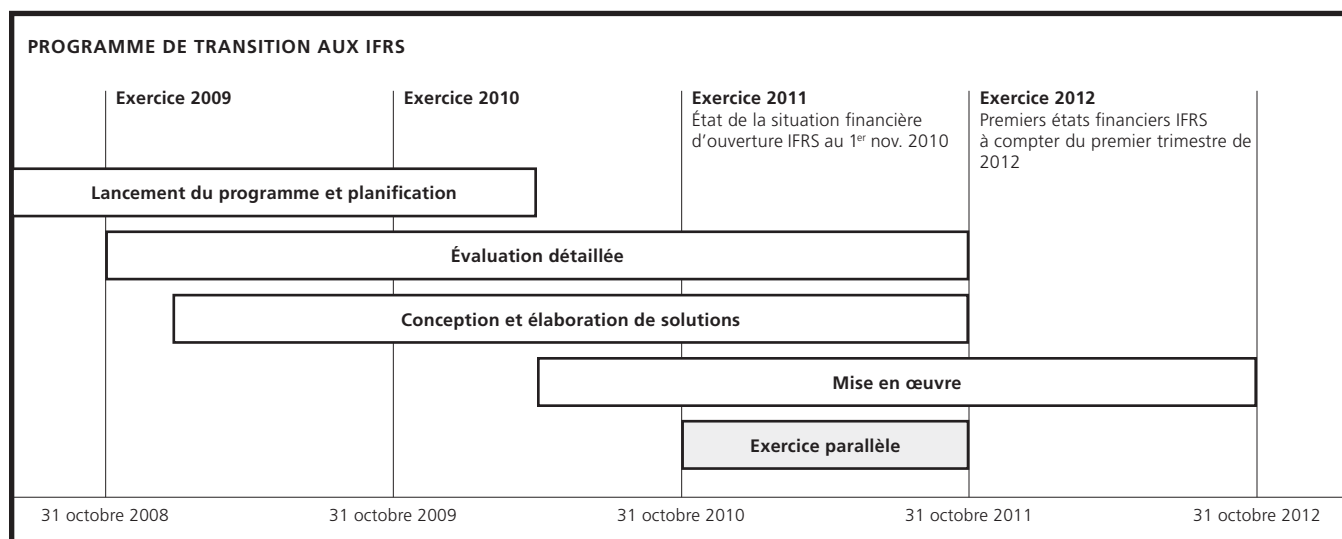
PROGRAMME DE TRANSITION AUX IFRS

Exercice 2009

Exercice 2010

Exercice 2011
État de la situation financière d'ouverture IFRS au 1$^{er}$ nov. 2010

Exercice 2012
Premiers états financiers IFRS à compter du premier trimestre de 2012

Lancement du programme et planification

Évaluation détaillée

Conception et élaboration de solutions

Mise en œuvre

Exercice parallèle

31 octobre 2008

31 octobre 2009

31 octobre 2010

31 octobre 2011

31 octobre 2012